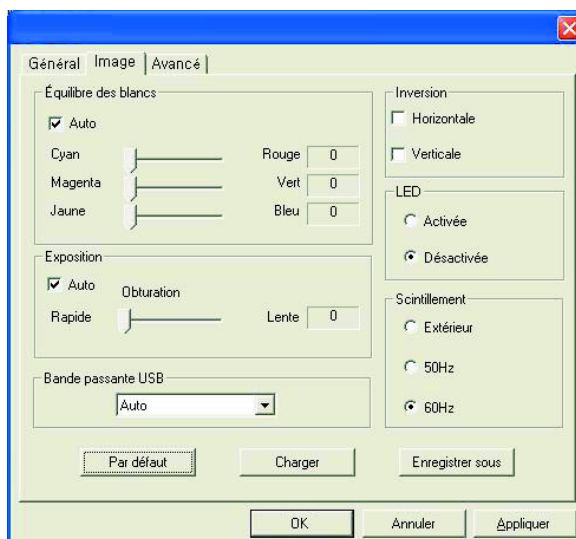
Général | Image | Avancé

Équilibre des blancs
Auto
Cyan
Rouge 0
Magenta
Vert 0
Jaune
Bleu 0

Exposition
Auto
Obturation
Rapide
Lente 0

Bande passante USB
Auto

Inversion
Horizontale
Verticale

LED
Activée
Désactivée

Scintillement
Extérieur
50Hz
60Hz

Par défaut
Charger
Enregistrer sous

OK
Annuler
Appliquer